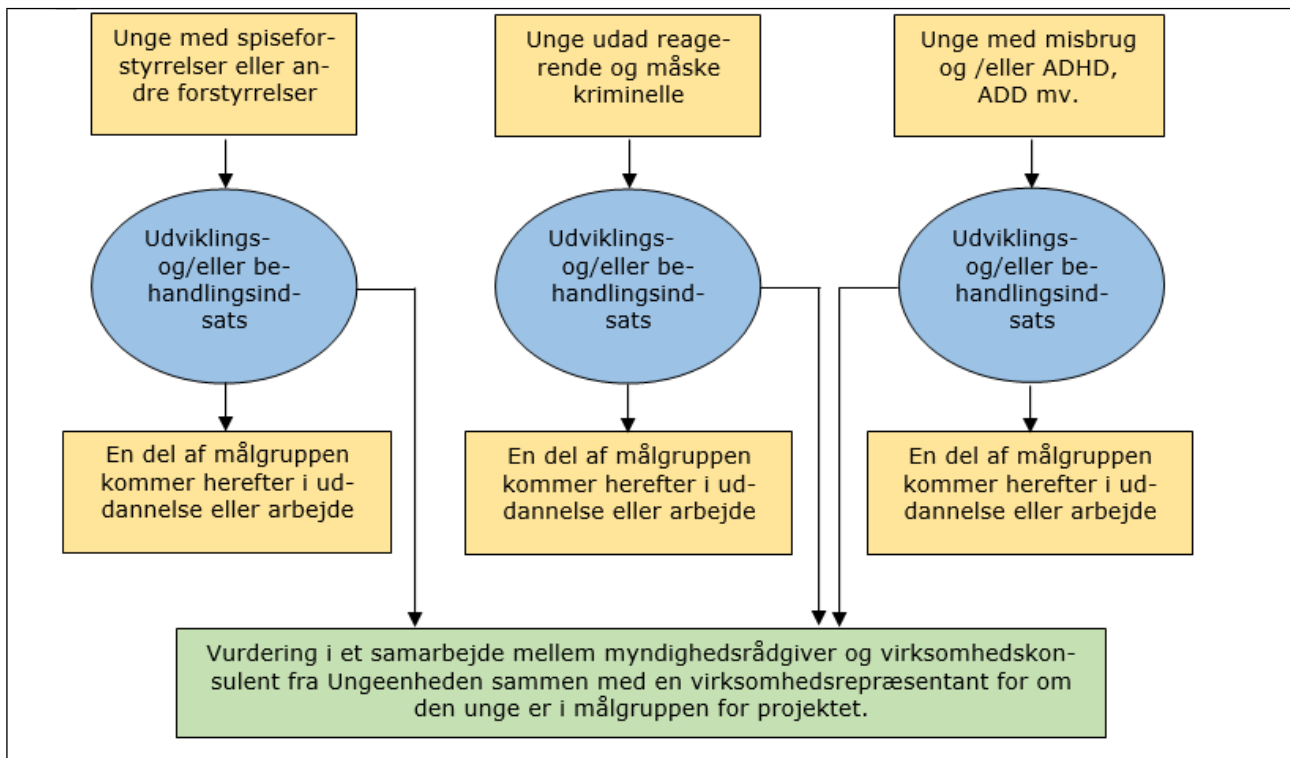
Unge med spiseforstyrrelser eller andre forstyrrelser

Unge udad reagerende og måske kriminelle

Unge med misbrug og /eller ADHD, ADD mv.

Udviklings- og/eller behandlingsindsats

Udviklings- og/eller behandlingsindsats

Udviklings- og/eller behandlingsindsats

En del af målgruppen kommer herefter i uddannelse eller arbejde

En del af målgruppen kommer herefter i uddannelse eller arbejde

En del af målgruppen kommer herefter i uddannelse eller arbejde

Vurdering i et samarbejde mellem myndighedsrådgiver og virksomhedskonsulent fra Ungeenheden sammen med en virksomhedsrepræsentant for om den unge er i målgruppen for projektet.